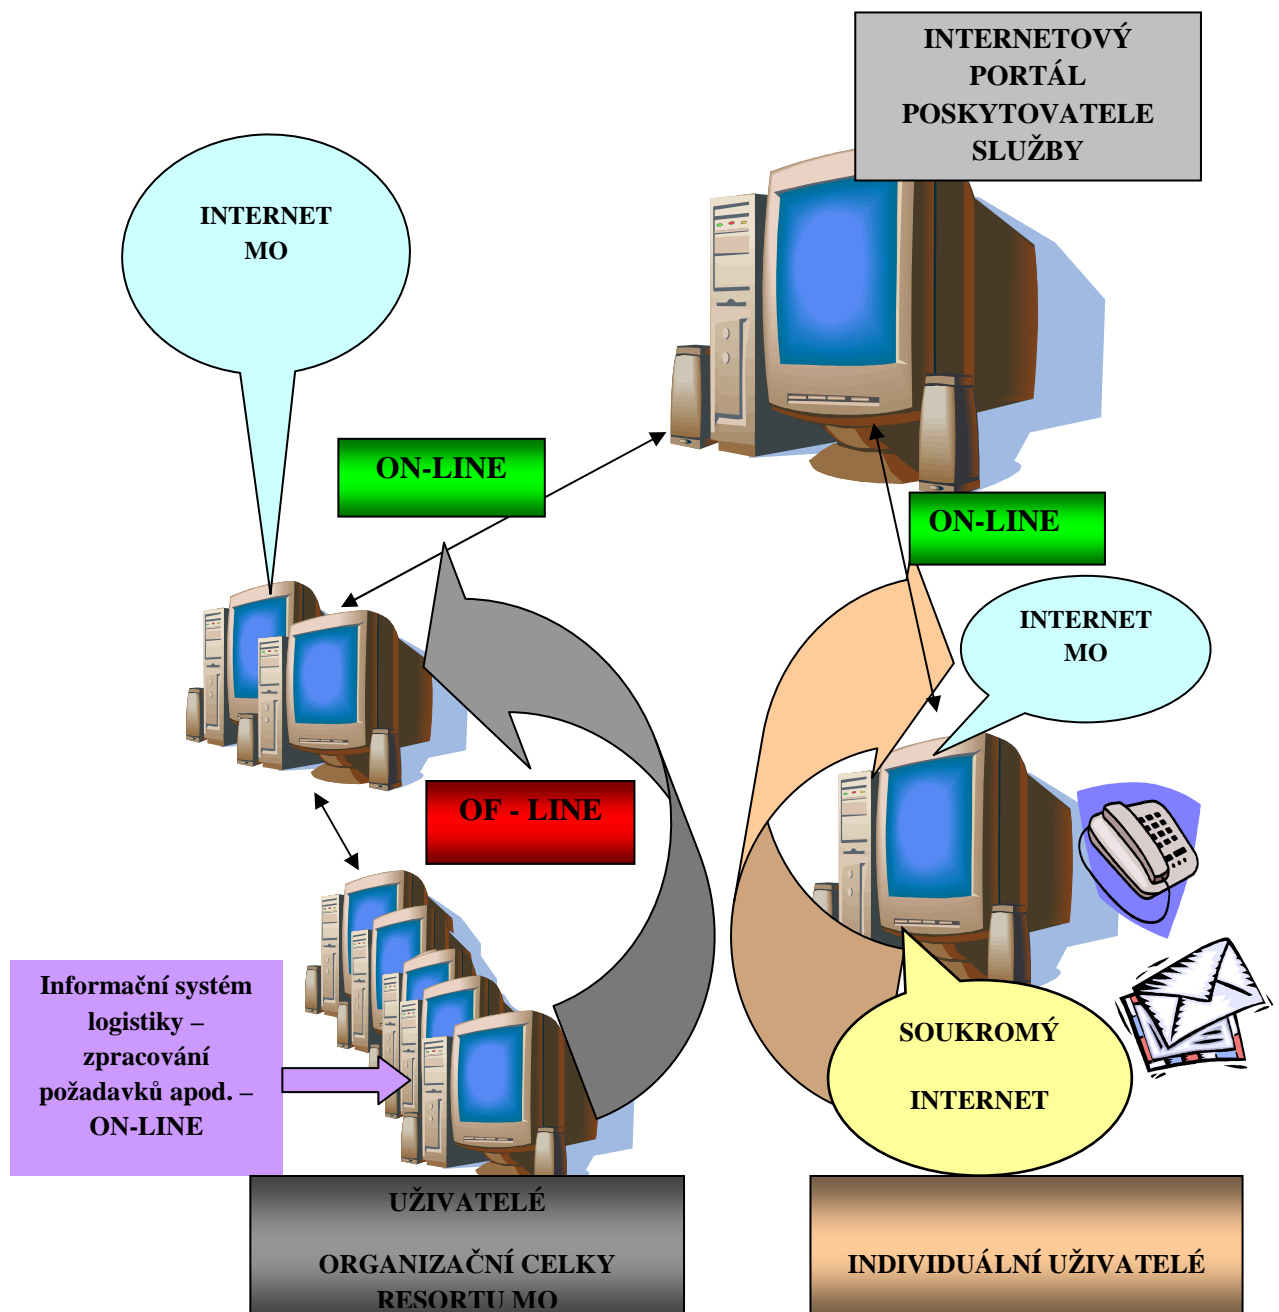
INTERNETOVÝ PORTÁL POSKYTOVATELE SLUŽBY

INTERNET MO

ON-LINE

ON-LINE

INTERNET MO

OF - LINE

Informační systém logistiky – zpracování požadavků apod. – ON-LINE

SOUKROMÝ

INTERNET

UŽIVATELÉ

ORGANIZAČNÍ CELKY RESORTU MO

INDIVIDUÁLNÍ UŽIVATELÉ